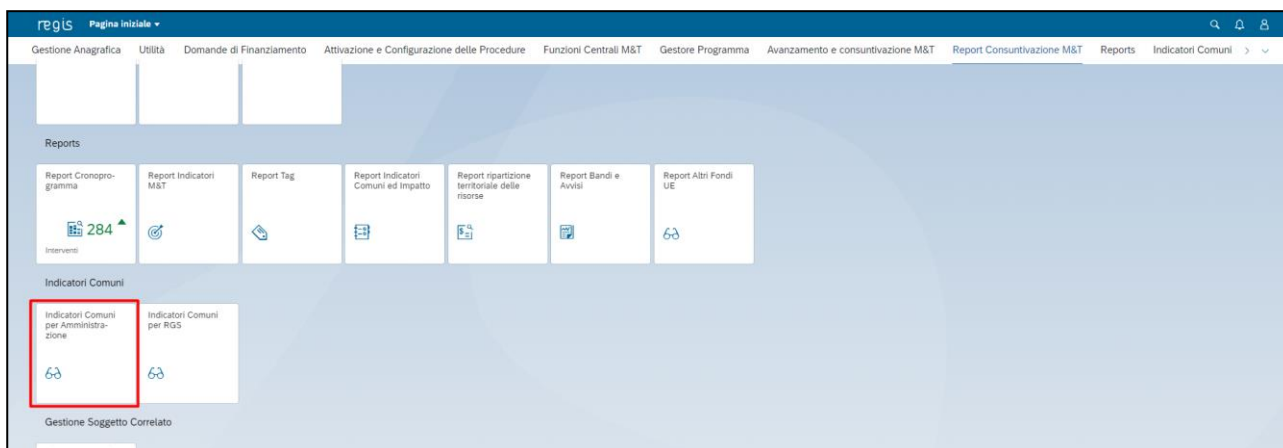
regis Pagina iniziale ▾

Gestione Anagrafica Utilità Domande di Finanziamento Attivazione e Configurazione delle Procedure Funzioni Centrali M&T Gestore Programma Avanzamento e consuntivazione M&T Report Consuntivazione M&T Reports Indicatori Comuni

Reports

Report Cronoprogramma
284
Interventi

Report Indicatori M&T

Report Tag

Report Indicatori Comuni ed Impatto

Report ripartizione territoriale delle risorse

Report Bandi e Avvisi

Report Altri Fondi UE

Indicatori Comuni

Indicatori Comuni per Amministrazione

Indicatori Comuni per RGS

Gestione Soggetto Correlato